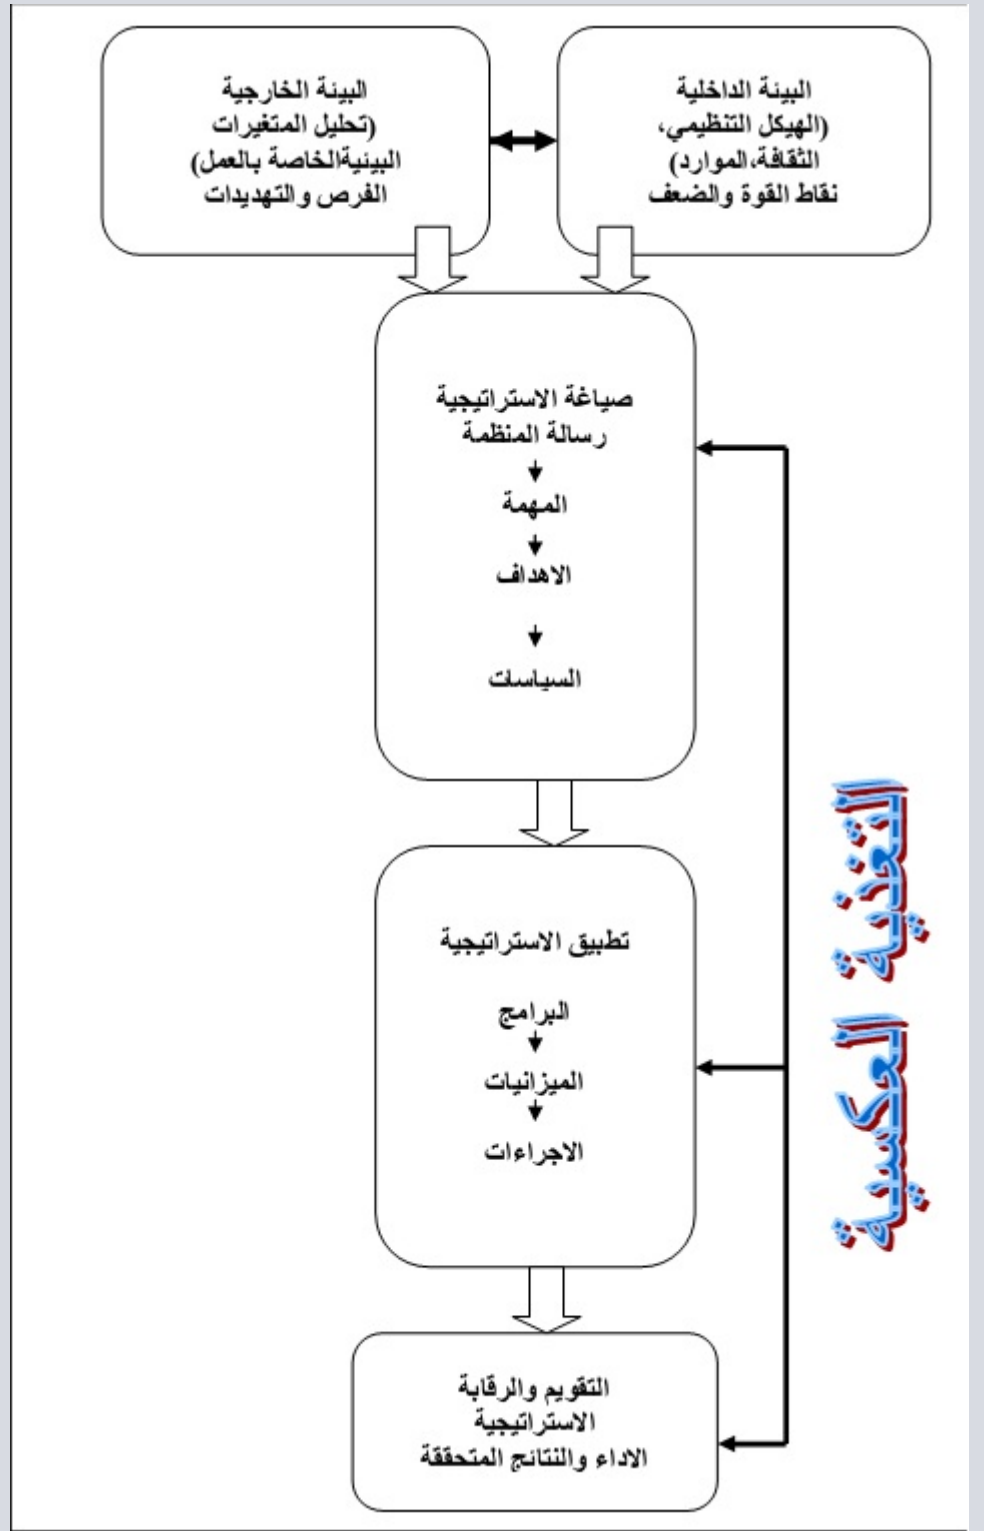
البيئة الداخلية
(الهيكل التنظيمي،
الثقافة،الموارد)
نقاط القوة والضعف

البيئة الخارجية
(تحليل المتغيرات
البيئيةالخاصة بالعمل)
الفرص والتهديدات

صياغة الاستراتيجية
رسالة المنظمة
المهمة
الاهداف
السياسات

تطبيق الاستراتيجية
البرامج
الميزانيات
الاجراءات

التقويم والرقابة
الاستراتيجية
الاداء والنتائج المتحققة

التغذية العكسية